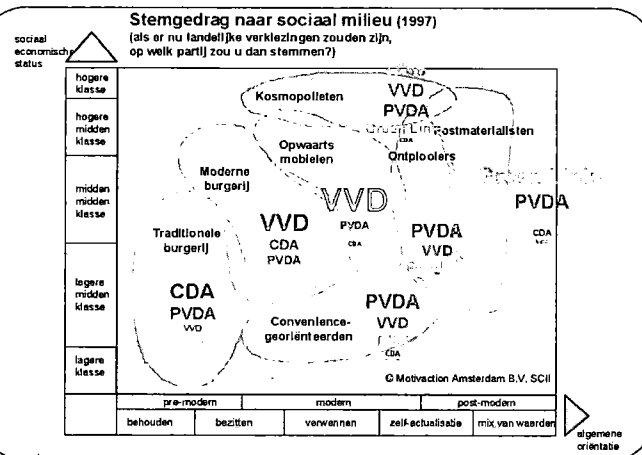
Stemgedrag naar sociaal milieu (1997)
(als er nu landelijke verkiezingen zouden zijn, op welk partij zou u dan stemmen?)

sociaal economische status

hogere klasse
hogere midden klasse
midden midden klasse
lagere midden klasse
lagere klasse

Kosmopolieten
VVD
PVDA
Groen Links
CDA
Postmaterialisten
Opwaarts mobielen
Ontplooiers
Moderne burgerij
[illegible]
PVDA
CDA
VVD
PVDA
CDA
VVD
CDA
PVDA
PVDA
VVD
Traditionele burgerij
CDA
PVDA
VVD
PVDA
VVD
Convenience-georiënteerden
CDA
© Motivaction Amsterdam B.V. SCP

pre-modern
modern
post-modern
behouden
bezitten
verwennen
zelf-actualisatie
mix van waarden
algemene oriëntatie